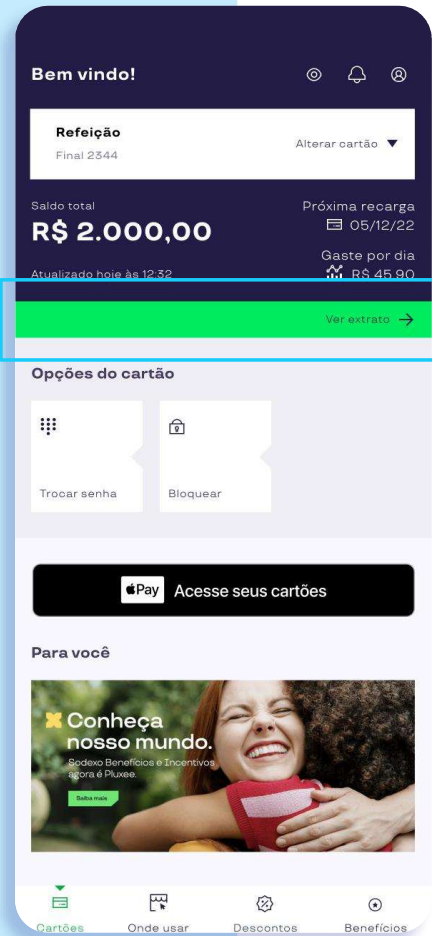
Bem vindo!

Refeição
Final 2344

Alterar cartão

Saldo total
R$ 2.000,00
Atualizado hoje às 12:32

Próxima recarga
05/12/22
Gaste por dia
R$ 45,90

Ver extrato

Opções do cartão

Trocar senha

Bloquear

Pay Acesse seus cartões

Para você

Conheça nosso mundo.
Sodexo Benefícios e Incentivos agora é Pluxee.
Saiba mais

Cartões
Onde usar
Descontos
Benefícios